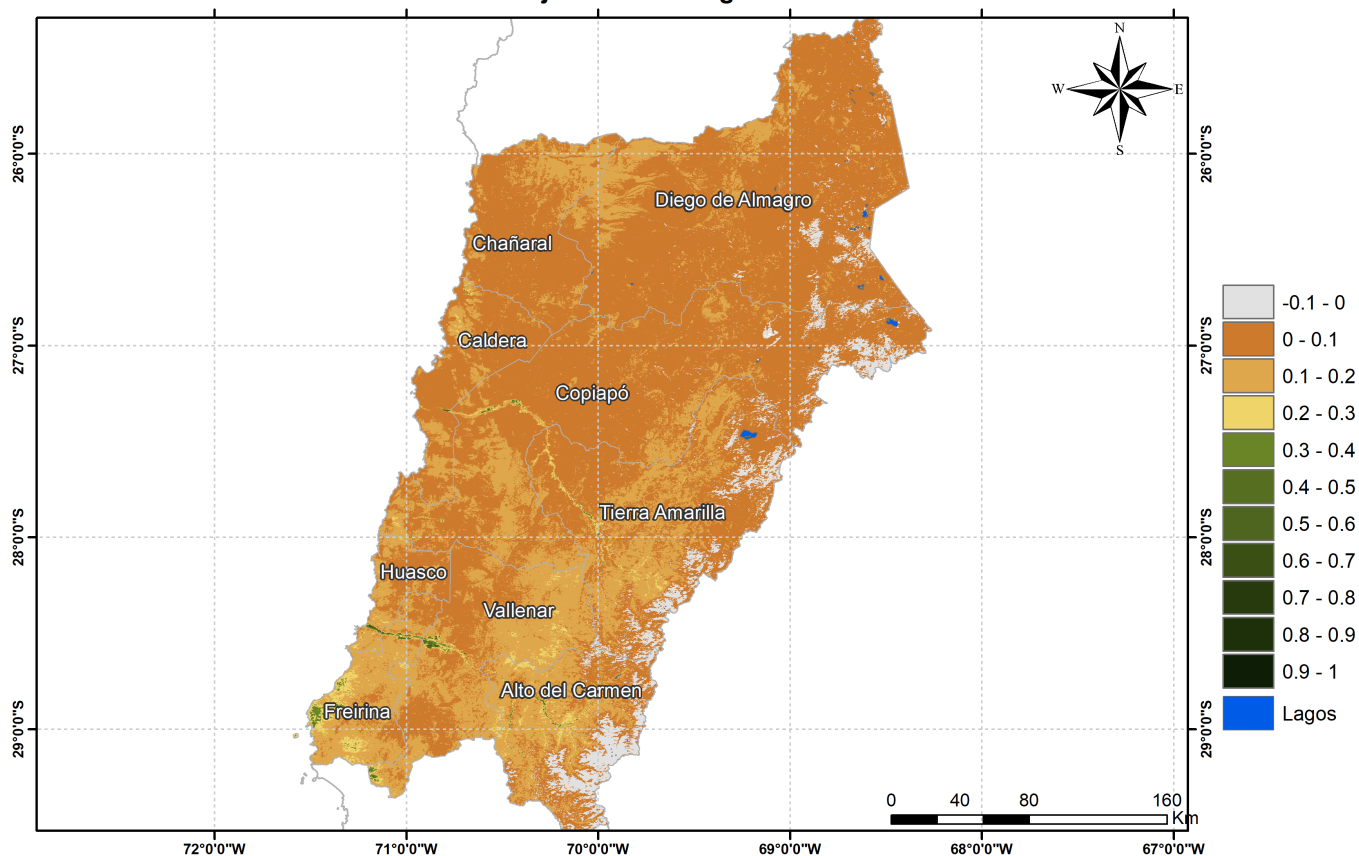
N
W
E
S

26°0'0"S
27°0'0"S
28°0'0"S
29°0'0"S

26°0'0"S
27°0'0"S
28°0'0"S
29°0'0"S

Diego de Almagro
Chañaral
Caldera
Copiapó
Tierra Amarilla
Huasco
Vallenar
Alto del Carmen
Freirina

-0.1 - 0
0 - 0.1
0.1 - 0.2
0.2 - 0.3
0.3 - 0.4
0.4 - 0.5
0.5 - 0.6
0.6 - 0.7
0.7 - 0.8
0.8 - 0.9
0.9 - 1
Lagos

0 40 80 160
Km

72°0'0"W
71°0'0"W
70°0'0"W
69°0'0"W
68°0'0"W
67°0'0"W